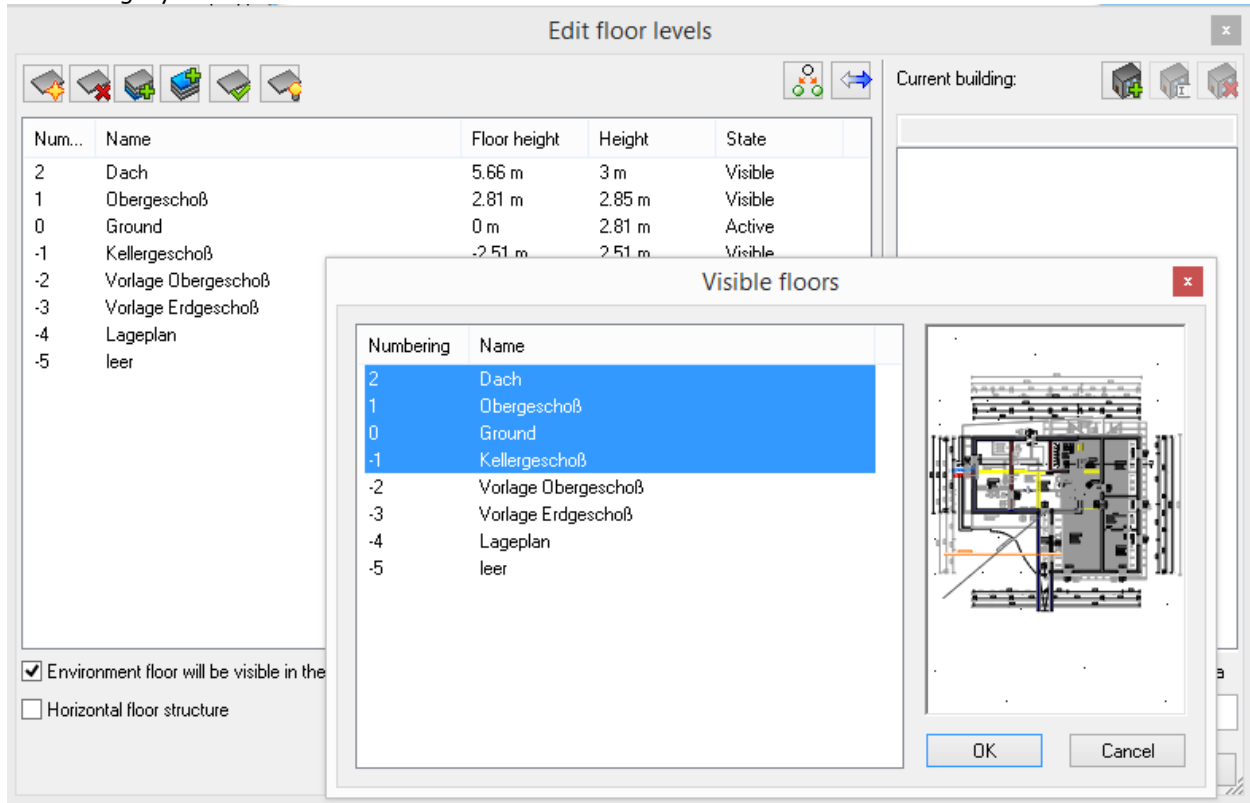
Edit floor levels

Current building:

| Num... | Name | Floor height | Height | State |
|---|---|---|---|---|
| 2 | Dach | 5.66 m | 3 m | Visible |
| 1 | Obergeschoß | 2.81 m | 2.85 m | Visible |
| 0 | Ground | 0 m | 2.81 m | Active |
| -1 | Kellergeschoß | -2.51 m | 2.51 m | Visible |
| -2 | Vorlage Obergeschoß | | | |
| -3 | Vorlage Erdgeschoß | | | |
| -4 | Lageplan | | | |
| -5 | leer | | | |

Environment floor will be visible in the

Horizontal floor structure

Visible floors

| Numbering | Name |
|---|---|
| 2 | Dach |
| 1 | Obergeschoß |
| 0 | Ground |
| -1 | Kellergeschoß |
| -2 | Vorlage Obergeschoß |
| -3 | Vorlage Erdgeschoß |
| -4 | Lageplan |
| -5 | leer |

OK

Cancel